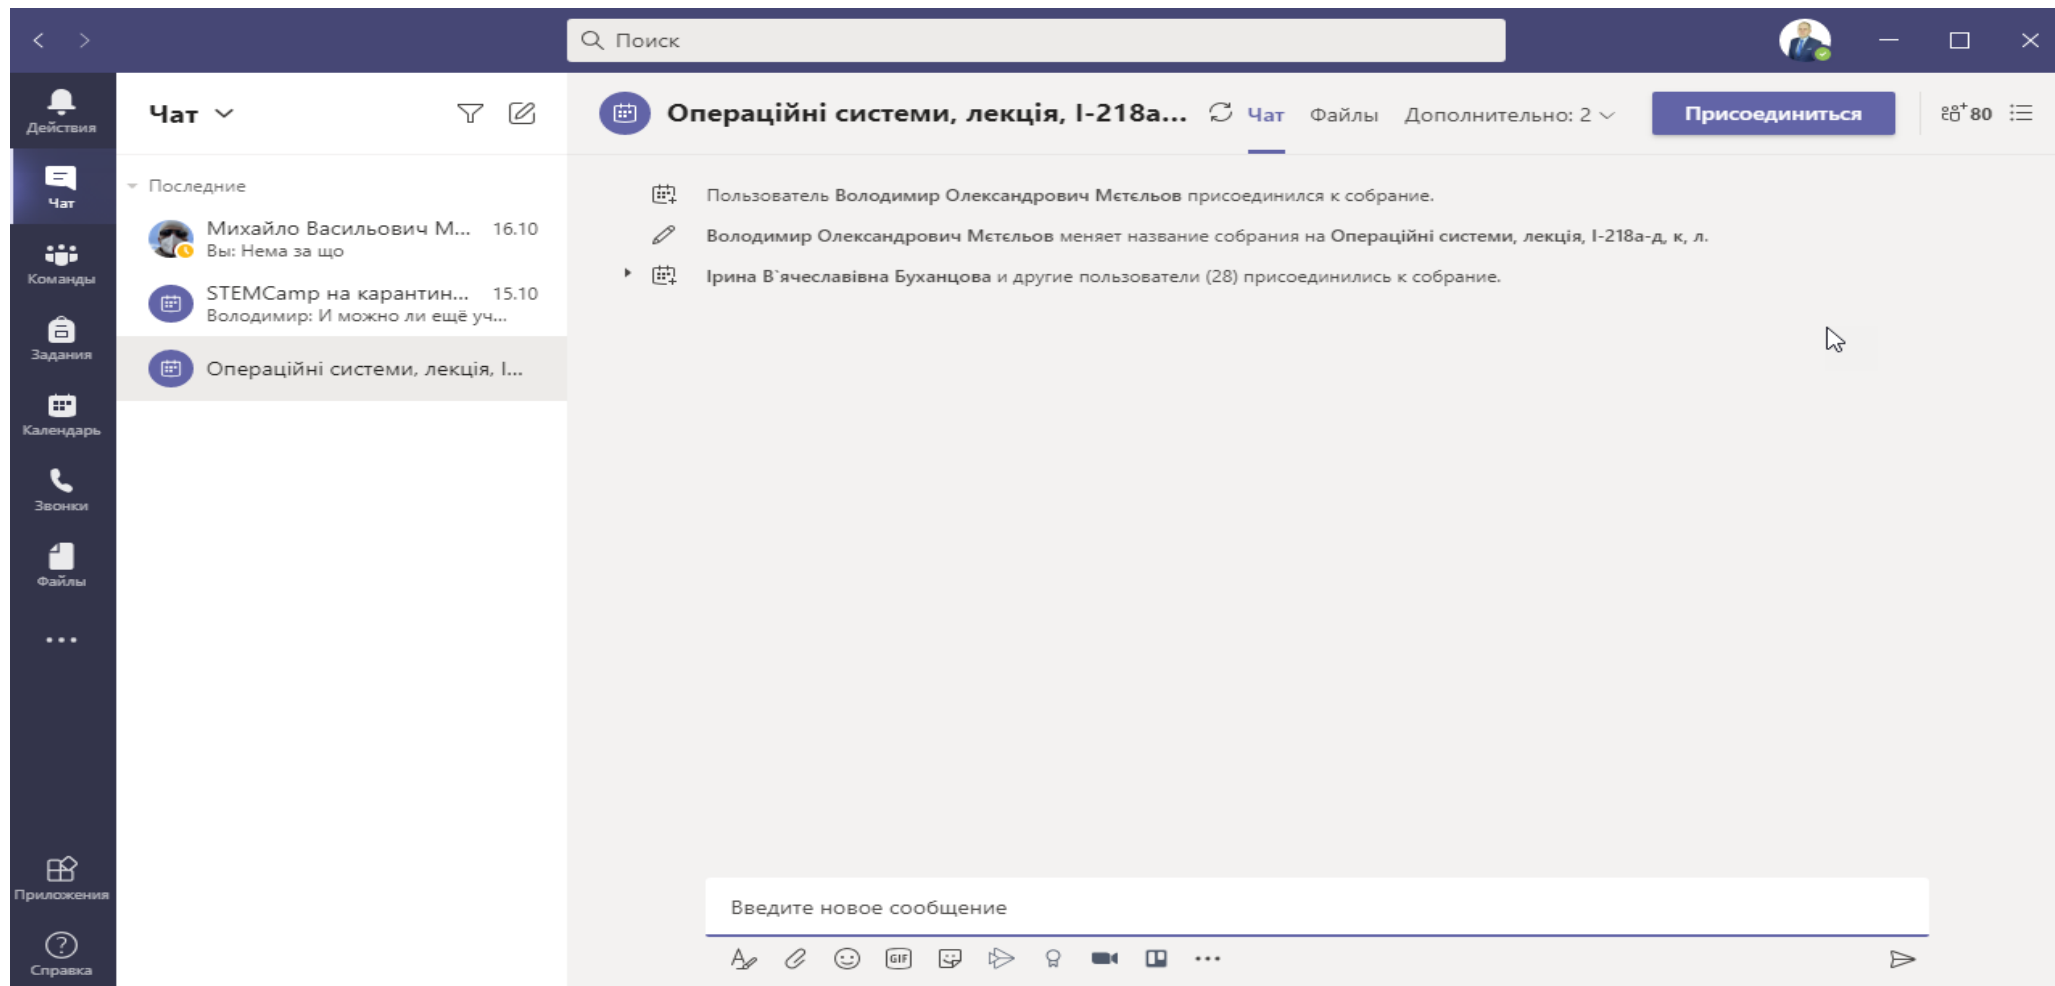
Поиск

Действия
Чат
Команды
Задания
Календарь
Звонки
Файлы
...
Приложения
Справка

Чат

Последние

Михайло Васильович М... 16.10
Вы: Нема за що

STEMCamp на карантин... 15.10
Володимир: И можно ли ещё уч...

Операційні системи, лекція, І...

Операційні системи, лекція, І-218а... Чат Файлы Дополнительно: 2 Присоединиться 80

Пользователь Володимир Олександрович Мєтєльов присоединился к собрание.

Володимир Олександрович Мєтєльов меняет название собрания на Операційні системи, лекція, І-218а-д, к, л.

Ірина В`ячеславівна Буханцова и другие пользователи (28) присоединились к собрание.

Введите новое сообщение